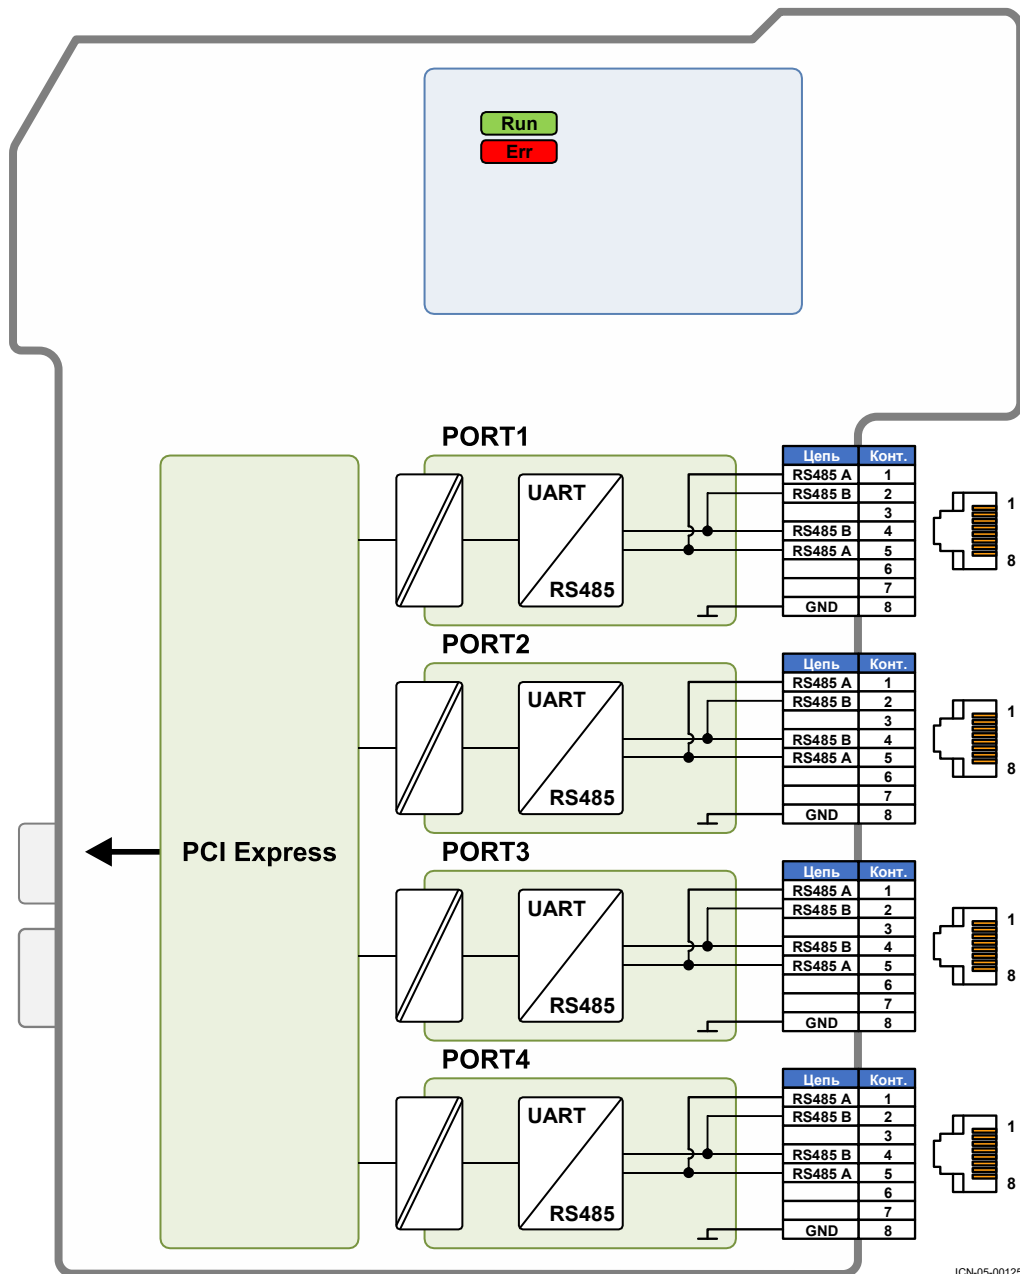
Run
Err

PORT1
UART
RS485

| Цепь | Конт. |
|---|---|
| RS485 A | 1 |
| RS485 B | 2 |
| | 3 |
| RS485 B | 4 |
| RS485 A | 5 |
| | 6 |
| | 7 |
| GND | 8 |

1
8

PORT2
UART
RS485

| Цепь | Конт. |
|---|---|
| RS485 A | 1 |
| RS485 B | 2 |
| | 3 |
| RS485 B | 4 |
| RS485 A | 5 |
| | 6 |
| | 7 |
| GND | 8 |

1
8

PCI Express

PORT3
UART
RS485

| Цепь | Конт. |
|---|---|
| RS485 A | 1 |
| RS485 B | 2 |
| | 3 |
| RS485 B | 4 |
| RS485 A | 5 |
| | 6 |
| | 7 |
| GND | 8 |

1
8

PORT4
UART
RS485

| Цепь | Конт. |
|---|---|
| RS485 A | 1 |
| RS485 B | 2 |
| | 3 |
| RS485 B | 4 |
| RS485 A | 5 |
| | 6 |
| | 7 |
| GND | 8 |

1
8

ICN-05-0012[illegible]